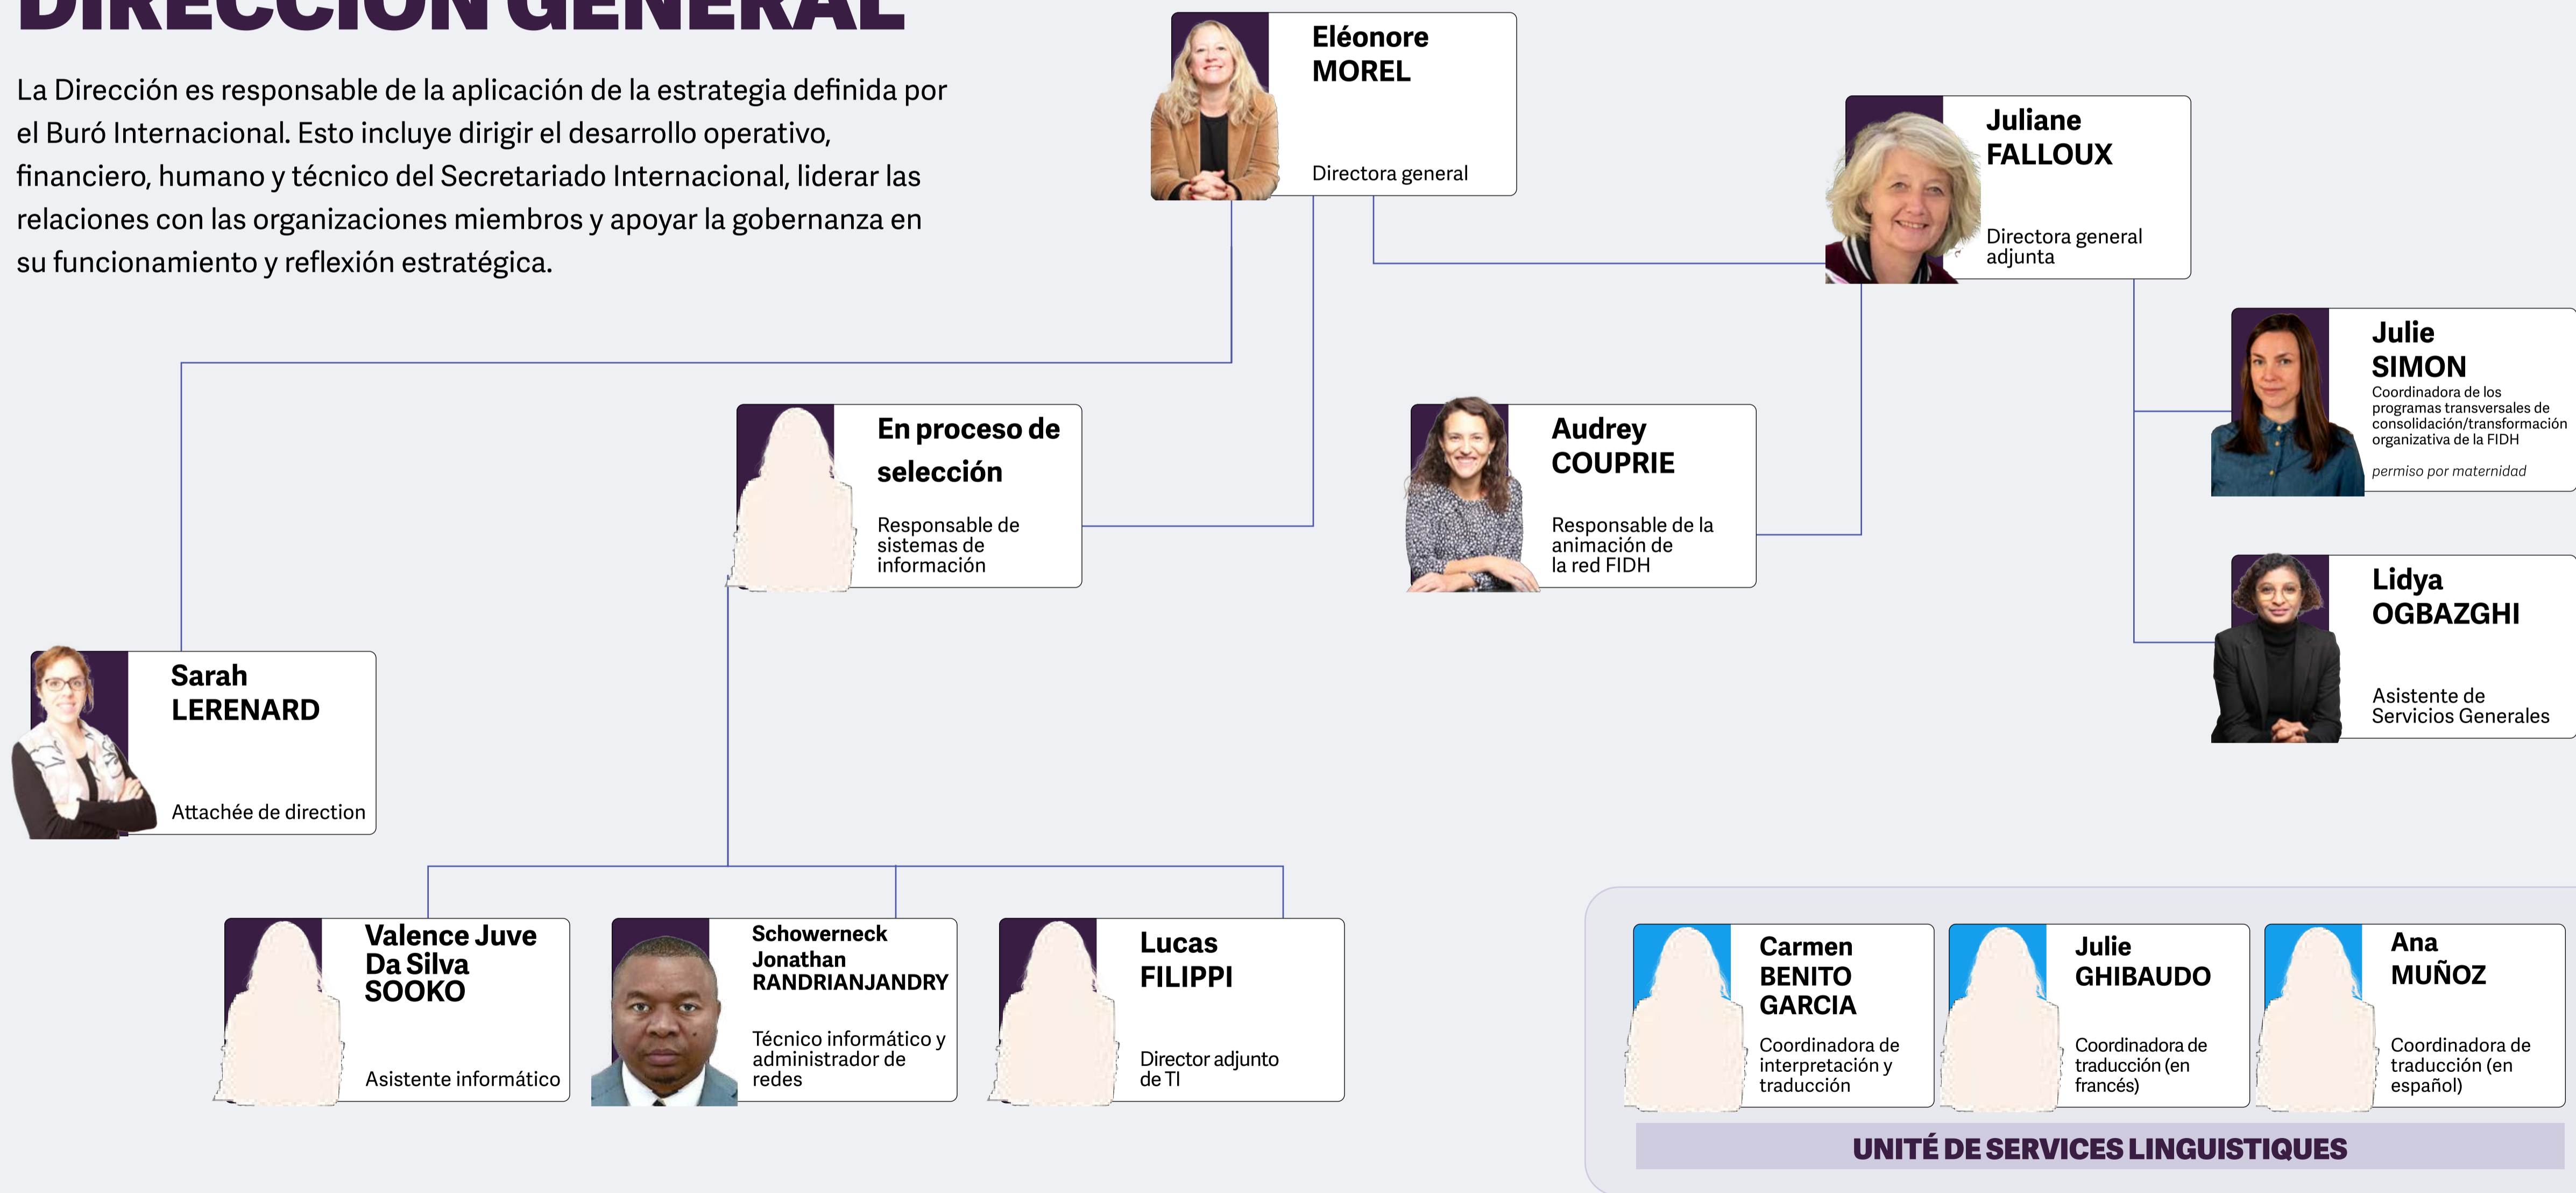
DIRECCIÓN GENERAL

La Dirección es responsable de la aplicación de la estrategia definida por el Buró Internacional. Esto incluye dirigir el desarrollo operativo, financiero, humano y técnico del Secretariado Internacional, liderar las relaciones con las organizaciones miembros y apoyar la gobernanza en su funcionamiento y reflexión estratégica.

Eléonore MOREL
Directora general

Juliane FALLOUX
Directora general adjunta

Julie SIMON
Coordinadora de los programas transversales de consolidación/transformación organizativa de la FIDH
permiso por maternidad

En proceso de selección
Responsable de sistemas de información

Audrey COUPRIE
Responsable de la animación de la red FIDH

Lidya OGBAZGHI
Asistente de Servicios Generales

Sarah LERENARD
Attachée de direction

Valence Juve Da Silva SOOKO
Asistente informático

Schowerneck Jonathan RANDRIANJANDRY
Técnico informático y administrador de redes

Lucas FILIPPI
Director adjunto de TI

Carmen BENITO GARCIA
Coordinadora de interpretación y traducción

Julie GHIBAUDO
Coordinadora de traducción (en francés)

Ana MUÑOZ
Coordinadora de traducción (en español)

UNITÉ DE SERVICES LINGUISTIQUES